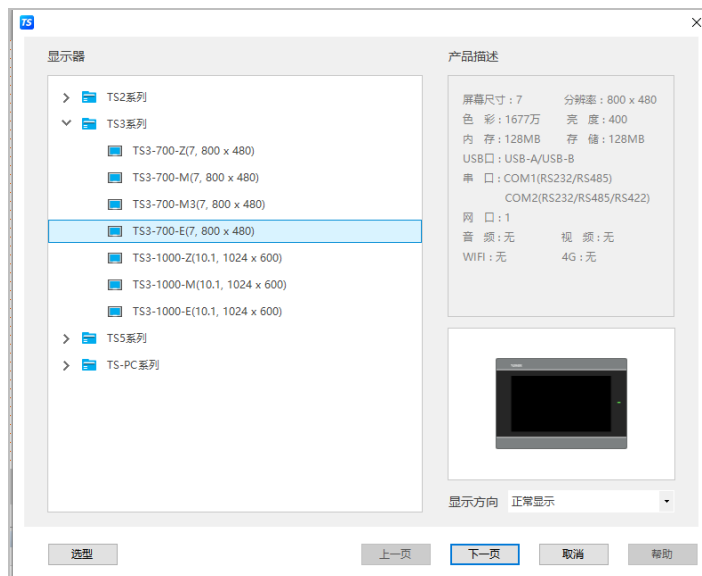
TS

显示器

TS2系列
TS3系列
TS3-700-Z(7, 800 x 480)
TS3-700-M(7, 800 x 480)
TS3-700-M3(7, 800 x 480)
TS3-700-E(7, 800 x 480)
TS3-1000-Z(10.1, 1024 x 600)
TS3-1000-M(10.1, 1024 x 600)
TS3-1000-E(10.1, 1024 x 600)
TS5系列
TS-PC系列

产品描述

屏幕尺寸：7 分辨率：800 x 480
色 彩：1677万 亮 度：400
内 存：128MB 存 储：128MB
USB口：USB-A/USB-B
串 口：COM1(RS232/RS485)
COM2(RS232/RS485/RS422)
网 口：1
音 频：无 视 频：无
WIFI：无 4G：无

显示方向 正常显示

选型 上一页 下一页 取消 帮助